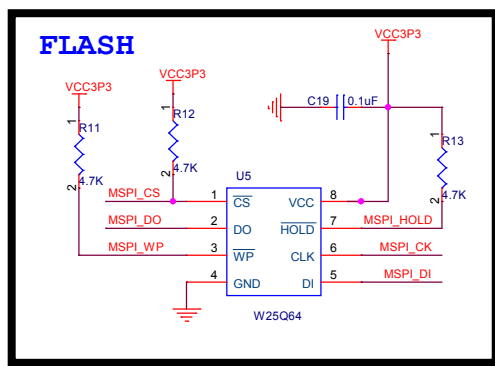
FLASH

VCC3P3

VCC3P3

VCC3P3

C19 0.1uF

1
R11
2
4.7K

1
R12
2
4.7K

1
R13
2
4.7K

U5

MSPI_CS 1 $\overline{CS}$ VCC 8

MSPI_DO 2 DO $\overline{HOLD}$ 7 MSPI_HOLD

MSPI_WP 3 $\overline{WP}$ CLK 6 MSPI_CK

4 GND DI 5 MSPI_DI

W25Q64